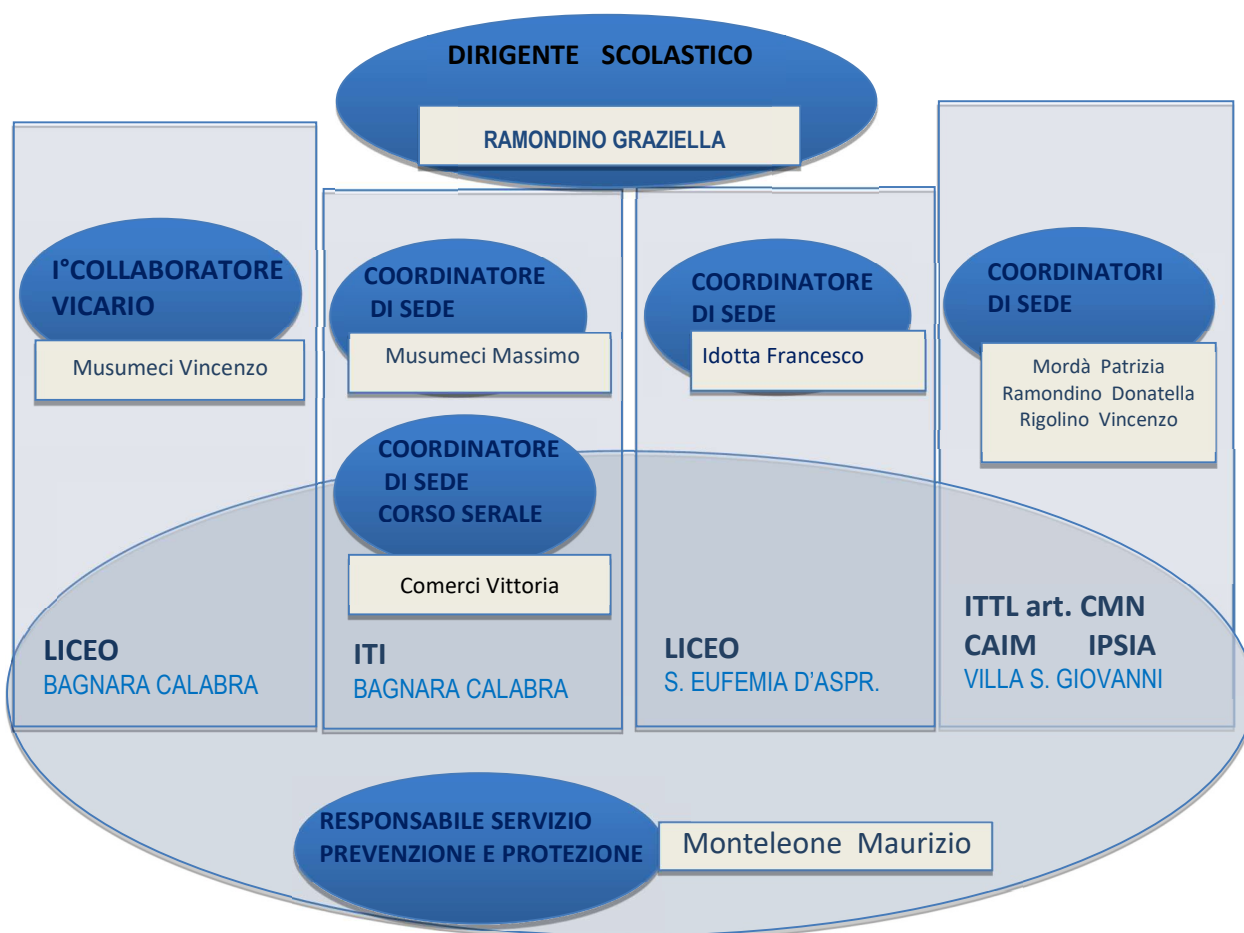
DIRIGENTE SCOLASTICO

RAMONDINO GRAZIELLA

I°COLLABORATORE VICARIO

Musumeci Vincenzo

COORDINATORE DI SEDE

Musumeci Massimo

COORDINATORE DI SEDE

Idotta Francesco

COORDINATORI DI SEDE

Mordà Patrizia
Ramondino Donatella
Rigolino Vincenzo

COORDINATORE DI SEDE CORSO SERALE

Comerci Vittoria

LICEO
BAGNARA CALABRA

ITI
BAGNARA CALABRA

LICEO
S. EUFEMIA D'ASPR.

ITTL art. CMN
CAIM IPSIA
VILLA S. GIOVANNI

RESPONSABILE SERVIZIO PREVENZIONE E PROTEZIONE

Monteleone Maurizio